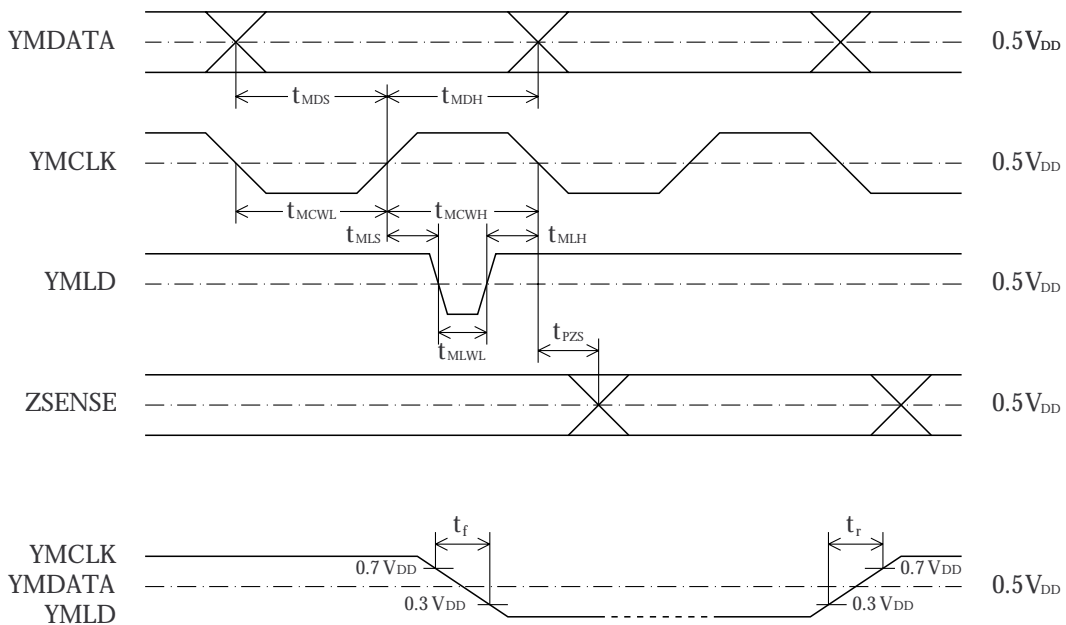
YMDATA

$0.5V_{DD}$

$t_{MDS}$ $t_{MDH}$

YMCLK

$0.5V_{DD}$

$t_{MCWL}$ $t_{MCWH}$

$t_{MLS}$ $t_{MLH}$

YMLD

$0.5V_{DD}$

$t_{MLWL}$

$t_{PZS}$

ZSENSE

$0.5V_{DD}$

$t_f$ $t_r$

YMCLK
YMDATA
YMLD

$0.7\,V_{DD}$ $0.7\,V_{DD}$

$0.3\,V_{DD}$ $0.3\,V_{DD}$

$0.5V_{DD}$